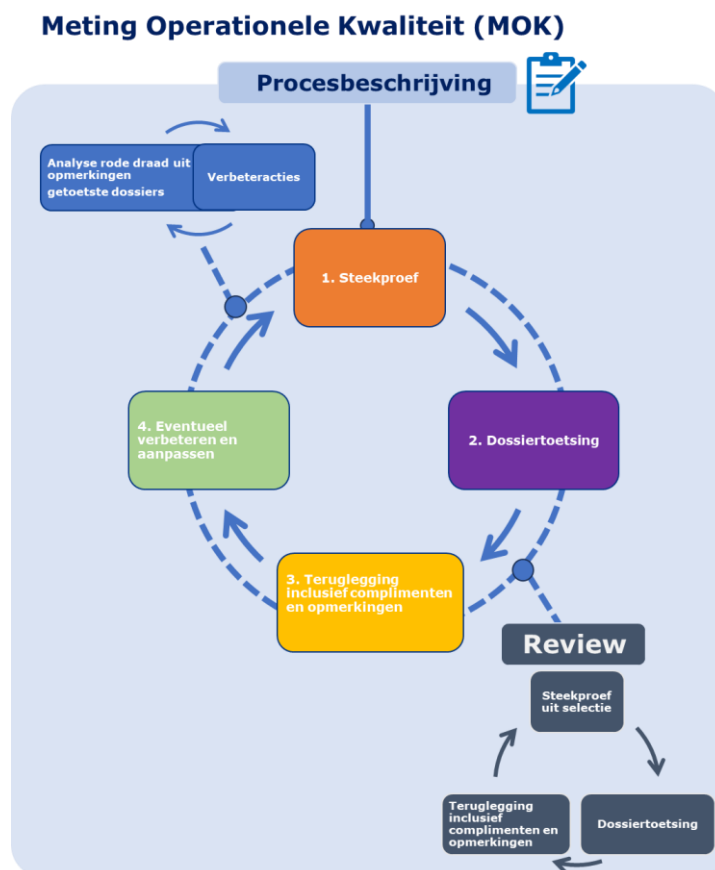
Meting Operationele Kwaliteit (MOK)

Procesbeschrijving

Analyse rode draad uit opmerkingen getoetste dossiers

Verbeteracties

1. Steekproef

2. Dossiertoetsing

3. Teruglegging inclusief complimenten en opmerkingen

4. Eventueel verbeteren en aanpassen

Review

Steekproef uit selectie

Dossiertoetsing

Teruglegging inclusief complimenten en opmerkingen